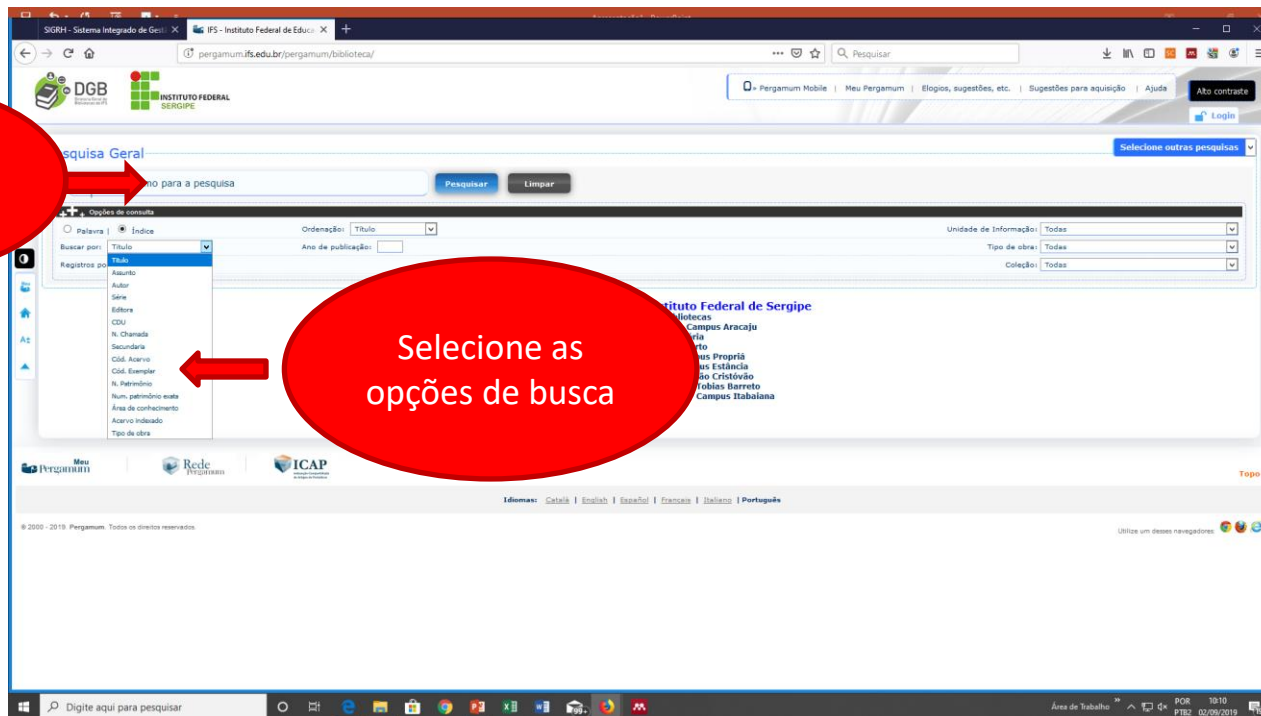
SIGRH - Sistema Integrado de Gest ×
IFS - Instituto Federal de Educa ×
+
pergamum.ifs.edu.br/pergamum/biblioteca/
Pesquisar

DGB
INSTITUTO FEDERAL SERGIPE

Pergamum Mobile | Meu Pergamum | Elogios, sugestões, etc. | Sugestões para aquisição | Ajuda
Alto contraste
Login

squisa Geral
Selecione outras pesquisas

mo para a pesquisa
Pesquisar
Limpar

Opções de consulta
Palavra | Índice
Ordenação: Título
Unidade de Informação: Todas
Buscar por: Título
Ano de publicação:
Tipo de obra: Todas
Registros po
Coleção: Todas

Título
Assunto
Autor
Série
Editora
CDU
N. Chamada
Secundaria
Cód. Acervo
Cód. Exemplar
N. Patrimônio
Num. patrimônio exata
Área de conhecimento
Acervo indexado
Tipo de obra

Selecione as opções de busca

stituto Federal de Sergipe
bliotecas
Campus Aracaju
ria
rto
us Propriá
us Estância
ão Cristóvão
Tobias Barreto
Campus Itabaiana

Meu Pergamum
Rede Pergamum
ICAP
Topo

Idiomas: Català | English | Español | Français | Italiano | Português

© 2000 - 2019. Pergamum. Todos os direitos reservados.
Utilize um desses navegadores:

Digite aqui para pesquisar
Área de Trabalho
POR PTB2
10:10 02/09/2019